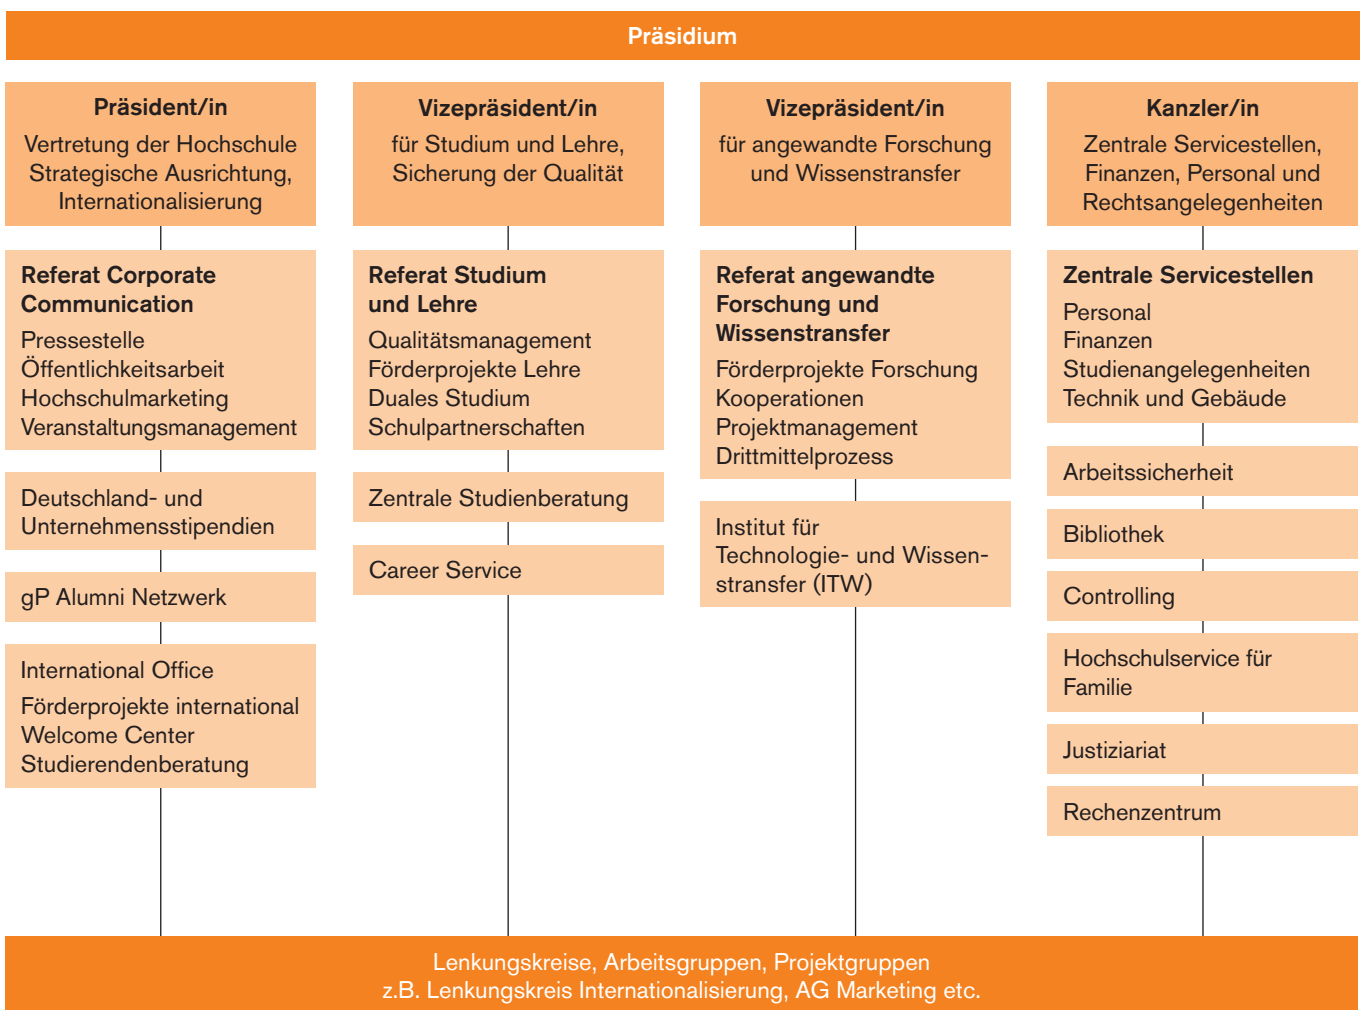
Präsidium

Präsident/in
Vertretung der Hochschule
Strategische Ausrichtung,
Internationalisierung

Referat Corporate Communication
Pressestelle
Öffentlichkeitsarbeit
Hochschulmarketing
Veranstaltungsmanagement

Deutschland- und Unternehmensstipendien

gP Alumni Netzwerk

International Office
Förderprojekte international
Welcome Center
Studierendenberatung

Vizepräsident/in
für Studium und Lehre,
Sicherung der Qualität

Referat Studium und Lehre
Qualitätsmanagement
Förderprojekte Lehre
Duales Studium
Schulpartnerschaften

Zentrale Studienberatung

Career Service

Vizepräsident/in
für angewandte Forschung und Wissenstransfer

Referat angewandte Forschung und Wissenstransfer
Förderprojekte Forschung
Kooperationen
Projektmanagement
Drittmittelprozess

Institut für Technologie- und Wissenstransfer (ITW)

Kanzler/in
Zentrale Servicestellen,
Finanzen, Personal und
Rechtsangelegenheiten

Zentrale Servicestellen
Personal
Finanzen
Studienangelegenheiten
Technik und Gebäude

Arbeitssicherheit

Bibliothek

Controlling

Hochschulservice für Familie

Justiziariat

Rechenzentrum

Lenkungskreise, Arbeitsgruppen, Projektgruppen
z.B. Lenkungskreis Internationalisierung, AG Marketing etc.